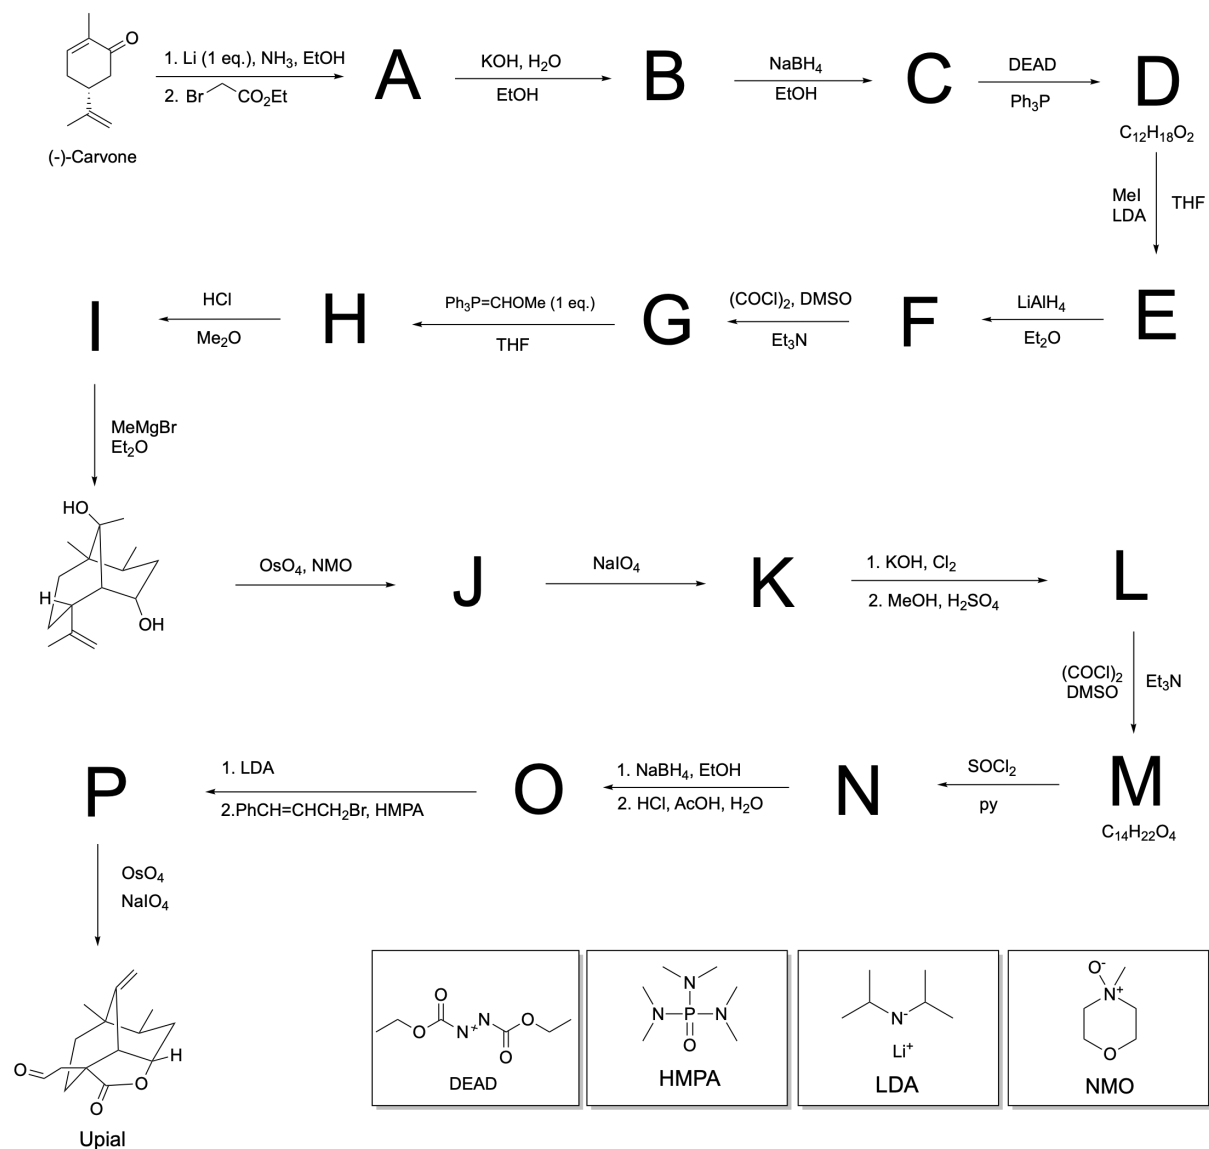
O

(-)-Carvone

1. Li (1 eq.), $NH_3$, EtOH
2. Br $CO_2Et$

A

KOH, $H_2O$
EtOH

B

$NaBH_4$
EtOH

C

DEAD
$Ph_3P$

D
$C_{12}H_{18}O_2$

MeI
LDA
THF

E

$LiAlH_4$
$Et_2O$

F

$(COCl)_2$, DMSO
$Et_3N$

G

$Ph_3P$=CHOMe (1 eq.)
THF

H

HCl
$Me_2O$

I

MeMgBr
$Et_2O$

HO
H
OH

$OsO_4$, NMO

J

$NaIO_4$

K

1. KOH, $Cl_2$
2. MeOH, $H_2SO_4$

L

$(COCl)_2$
DMSO
$Et_3N$

M
$C_{14}H_{22}O_4$

$SOCl_2$
py

N

1. $NaBH_4$, EtOH
2. HCl, AcOH, $H_2O$

O

1. LDA
2.PhCH=CHCH$_2$Br, HMPA

P

$OsO_4$
$NaIO_4$

O
H
O
O

Upial

O
O
N
N
O
O
DEAD

N
N
P
N
O
HMPA

N
$Li^+$
LDA

$O^-$
$N^+$
O
NMO